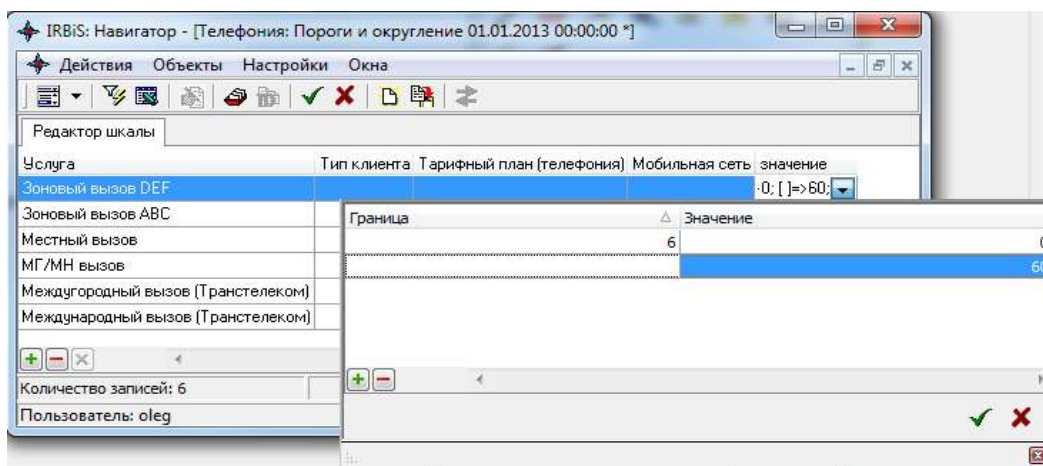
IRBiS: Навигатор - [Телефония: Пороги и округление 01.01.2013 00:00:00 *]

Действия Объекты Настройки Окна

Редактор шкалы

| Услуга | Тип клиента | Тарифный план (телефония) | Мобильная сеть | значение |
|---|---|---|---|---|
| Зоновый вызов DEF | | | | 0; [ ]=>60; |
| Зоновый вызов ABC | | | | |
| Местный вызов | | | | |
| МГ/МН вызов | | | | |
| Междугородный вызов (Транстелеком) | | | | |
| Международный вызов (Транстелеком) | | | | |

| Граница | Значение |
|---|---|
| 6 | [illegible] |
| | 6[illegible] |

Количество записей: 6

Пользователь: oleg